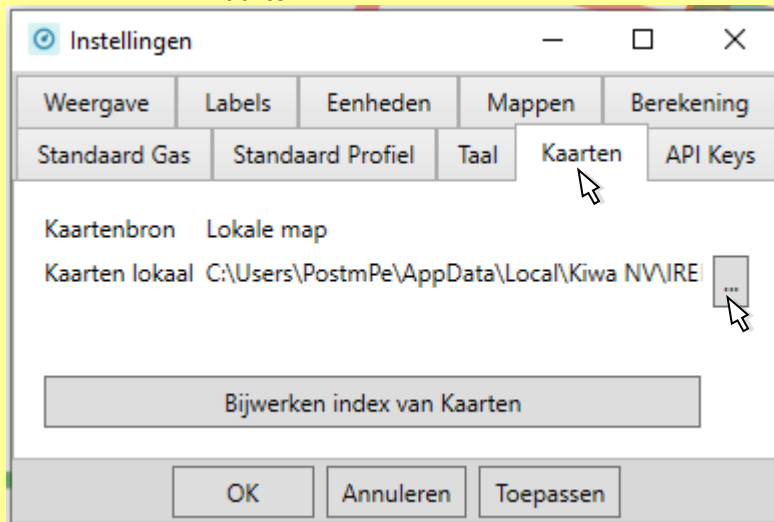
Instellingen

Weergave | Labels | Eenheden | Mappen | Berekening

Standaard Gas | Standaard Profiel | Taal | Kaarten | API Keys

Kaartenbron Lokale map

Kaarten lokaal C:\Users\PostmPe\AppData\Local\Kiwa NV\IRE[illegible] ...

Bijwerken index van Kaarten

OK Annuleren Toepassen